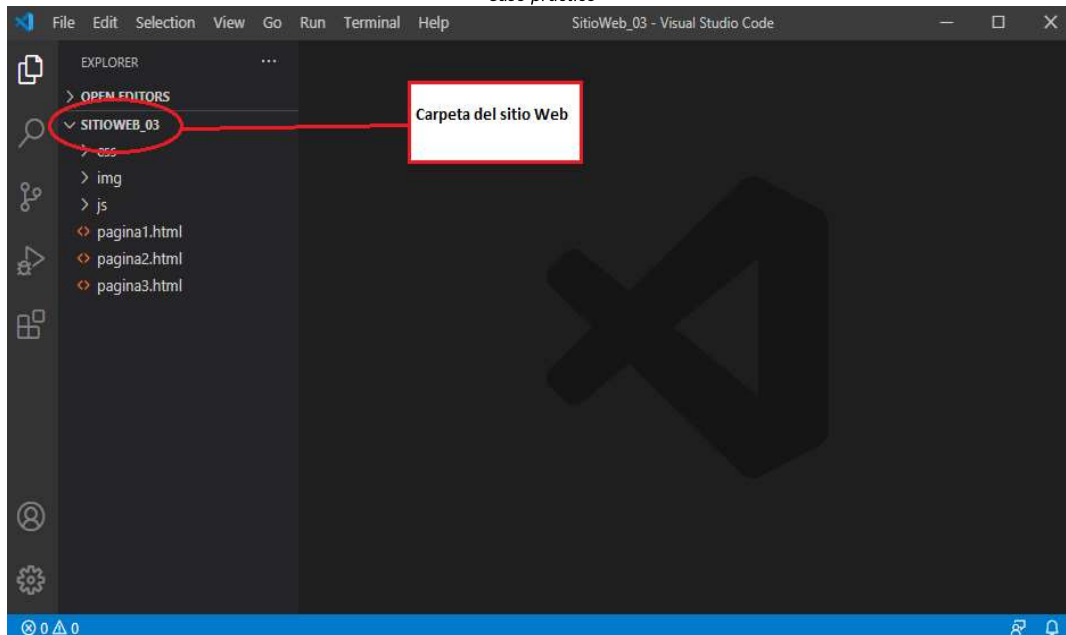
Caso práctico

File Edit Selection View Go Run Terminal Help SitioWeb_03 - Visual Studio Code

EXPLORER ...

> OPEN EDITORS

∨ SITIOWEB_03

> css

> img

> js

pagina1.html

pagina2.html

pagina3.html

Carpeta del sitio Web

⊗ 0 ⚠ 0